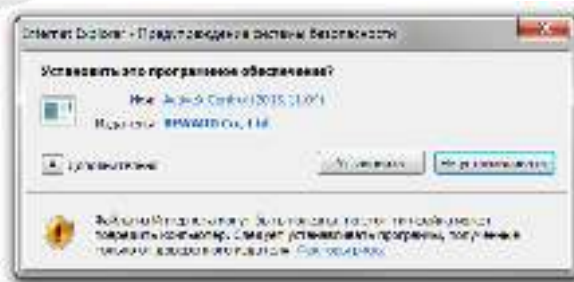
Internet Explorer - Предупреждение системы безопасности

Установить это программное обеспечение?

Имя: ActiveX Control (2013.11.07)

Издатель: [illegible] Co., Ltd.

Подробнее

Установить

Не устанавливать

Файлы из Интернета могут быть полезны, но этот тип файлов может повредить компьютер. Следует устанавливать программы, полученные только от доверенного издателя. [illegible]